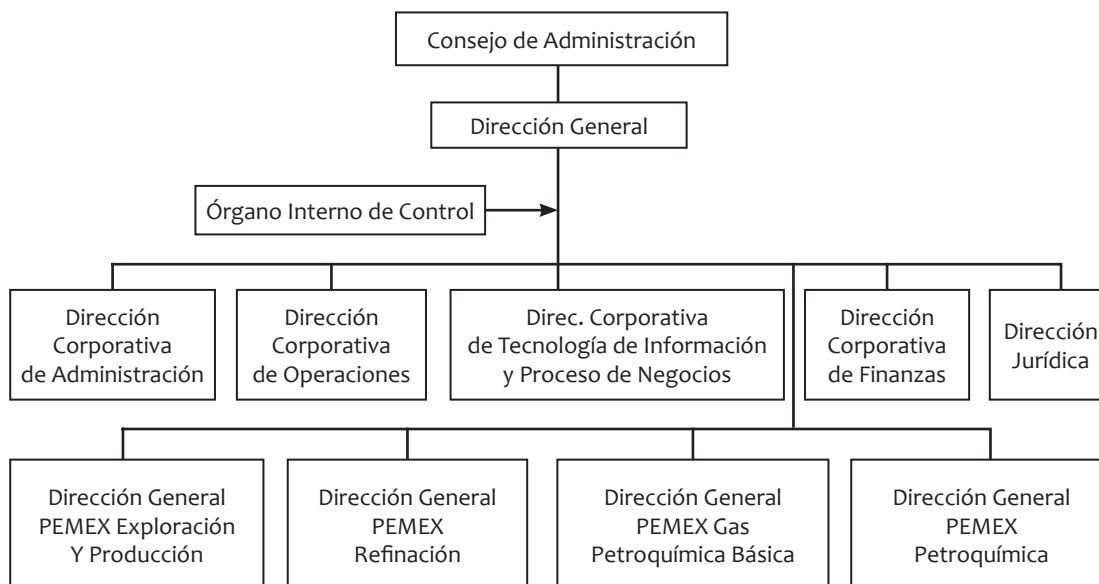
Consejo de Administración

Dirección General

Órgano Interno de Control

Dirección Corporativa de Administración

Dirección Corporativa de Operaciones

Direc. Corporativa de Tecnología de Información y Proceso de Negocios

Dirección Corporativa de Finanzas

Dirección Jurídica

Dirección General PEMEX Exploración Y Producción

Dirección General PEMEX Refinación

Dirección General PEMEX Gas Petroquímica Básica

Dirección General PEMEX Petroquímica